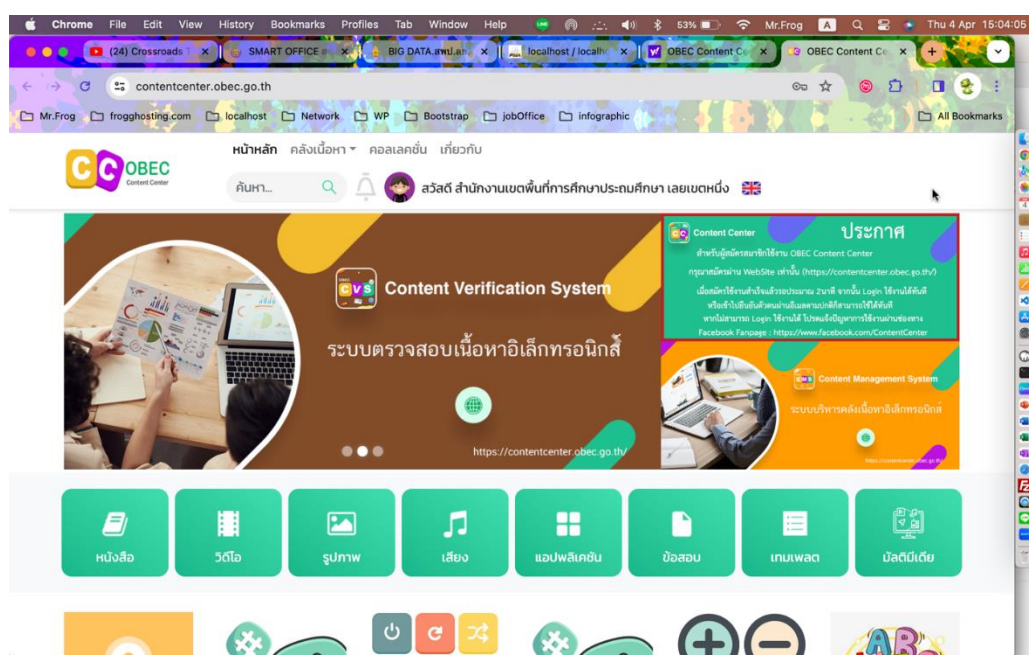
Chrome File Edit View History Bookmarks Profiles Tab Window Help 53% Mr.Frog A Thu 4 Apr 15:04:05

(24) Crossroads T | SMART OFFICE | BIG DATA.สพป.ล | localhost / localh | OBEC Content C | OBEC Content C

contentcenter.obec.go.th

Mr.Frog | frogghosting.com | localhost | Network | WP | Bootstrap | jobOffice | infographic | All Bookmarks

CC OBEC Content Center

หน้าหลัก คลังเนื้อหา คอลเลคชั่น เกี่ยวกับ

ค้นหา...

สวัสดี สำนักงานเขตพื้นที่การศึกษาประถมศึกษา เลยเขตหนึ่ง

CVS Content Verification System

ระบบตรวจสอบเนื้อหาอิเล็กทรอนิกส์

https://contentcenter.obec.go.th/

Content Center ประกาศ

สำหรับผู้สมัครสมาชิกใช้งาน OBEC Content Center

กรุณาสมัครผ่าน WebSite เท่านั้น (https://contentcenter.obec.go.th/)

เมื่อสมัครใช้งานสำเร็จแล้วรอประมาณ 2นาที จากนั้น Login ใช้งานได้ทันที

หรือเข้าไปยืนยันตัวตนผ่านอีเมลตามปกติก็สามารถใช้ได้ทันที

หากไม่สามารถ Login ใช้งานได้ โปรดแจ้งปัญหาการใช้งานผ่านช่องทาง

Facebook Fanpage : https://www.facebook.com/ContentCenter

CMS Content Management System

ระบบบริหารคลังเนื้อหาอิเล็กทรอนิกส์

หนังสือ | วีดีโอ | รูปภาพ | เสียง | แอปพลิเคชัน | ข้อสอบ | เทมเพลต | มัลติมีเดีย